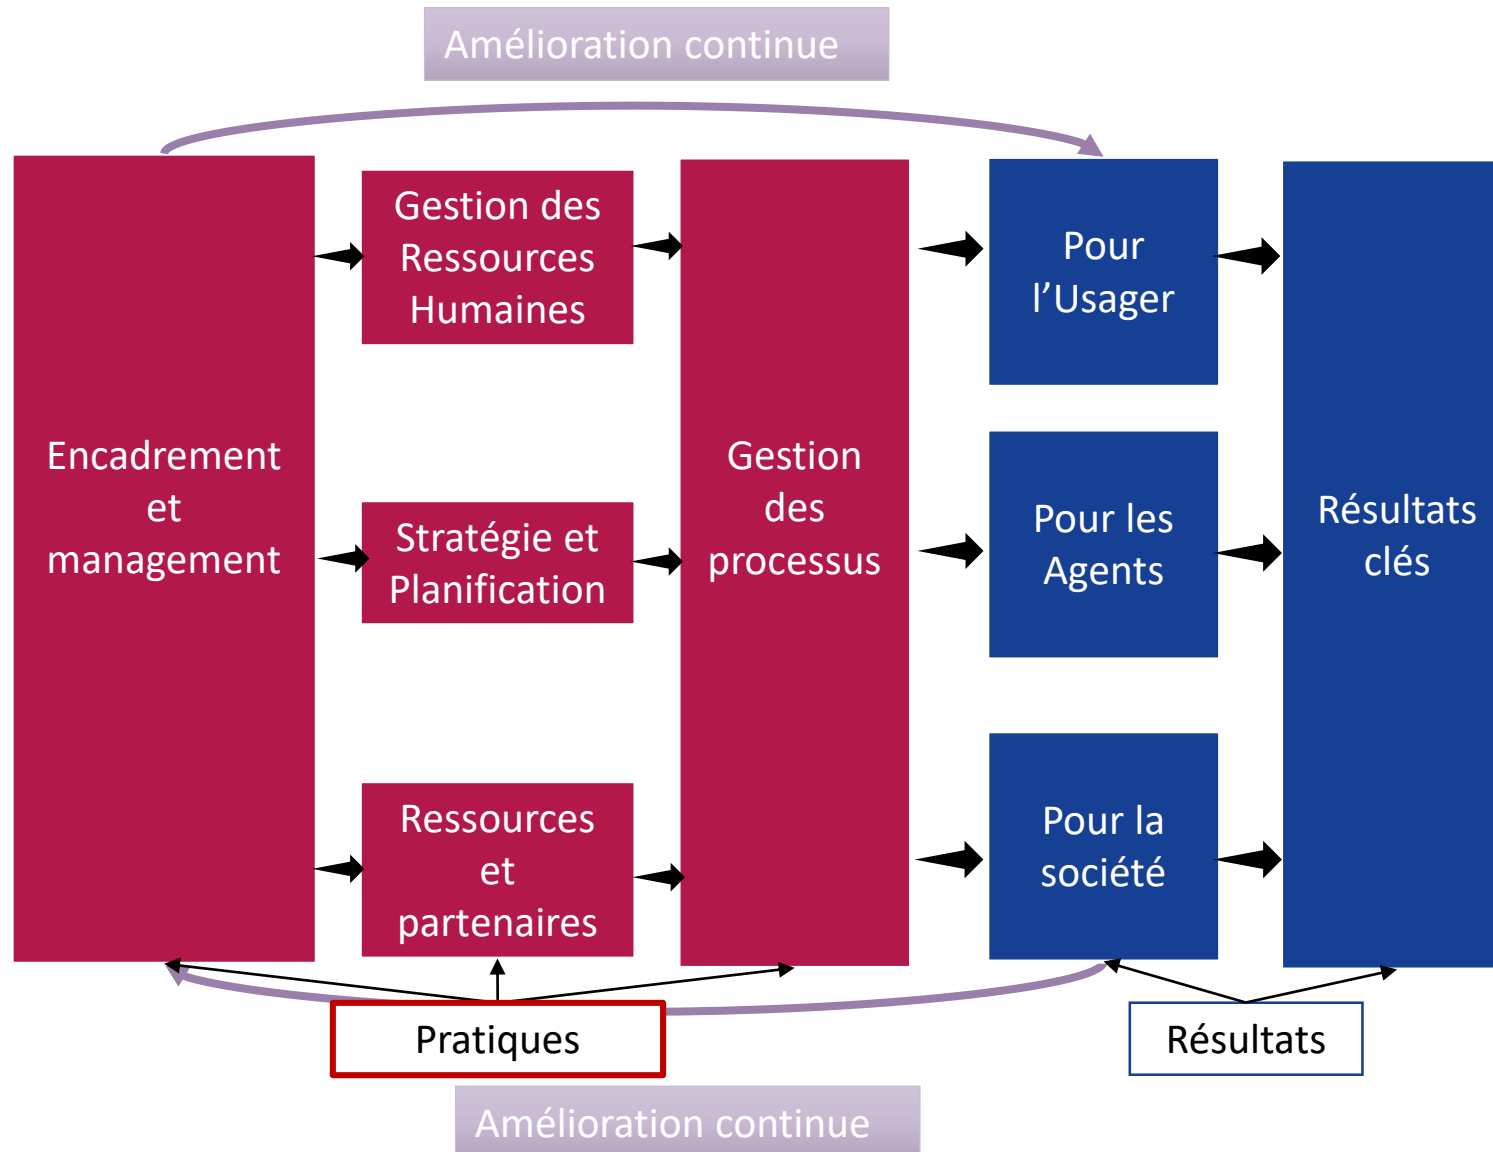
Amélioration continue

Encadrement et management

Gestion des Ressources Humaines

Stratégie et Planification

Ressources et partenaires

Gestion des processus

Pour l'Usager

Pour les Agents

Pour la société

Résultats clés

Pratiques

Résultats

Amélioration continue